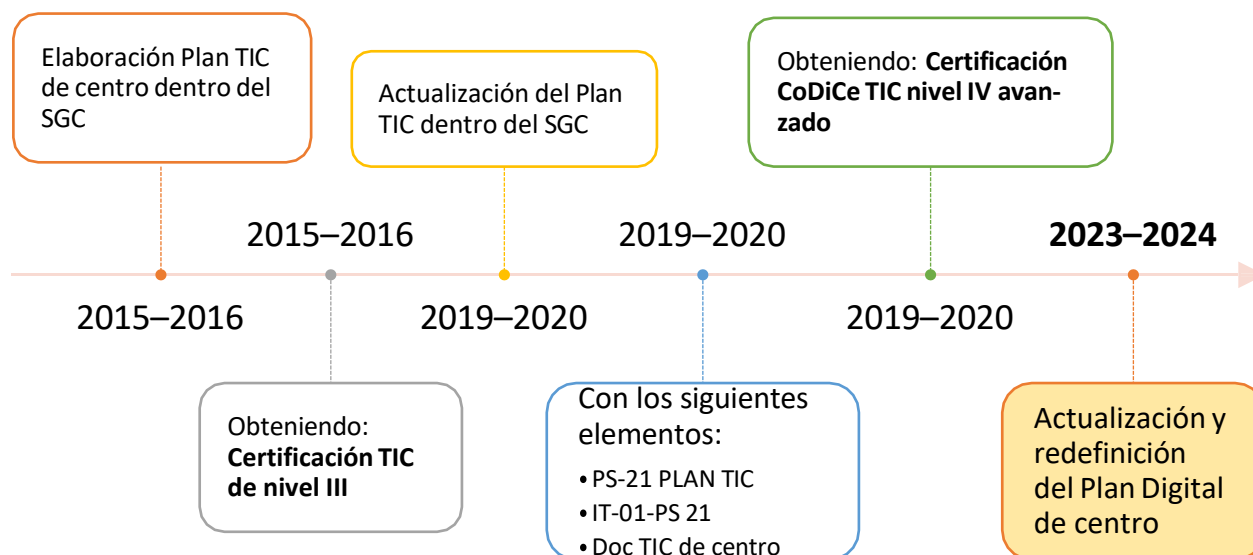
Elaboración Plan TIC de centro dentro del SGC

2015–2016

Obteniendo: **Certificación TIC de nivel III**

2015–2016

Actualización del Plan TIC dentro del SGC

2019–2020

Con los siguientes elementos:
- PS-21 PLAN TIC
- IT-01-PS 21
- Doc TIC de centro

2019–2020

Obteniendo: **Certificación CoDiCe TIC nivel IV avanzado**

2019–2020

**2023–2024**

Actualización y redefinición del Plan Digital de centro